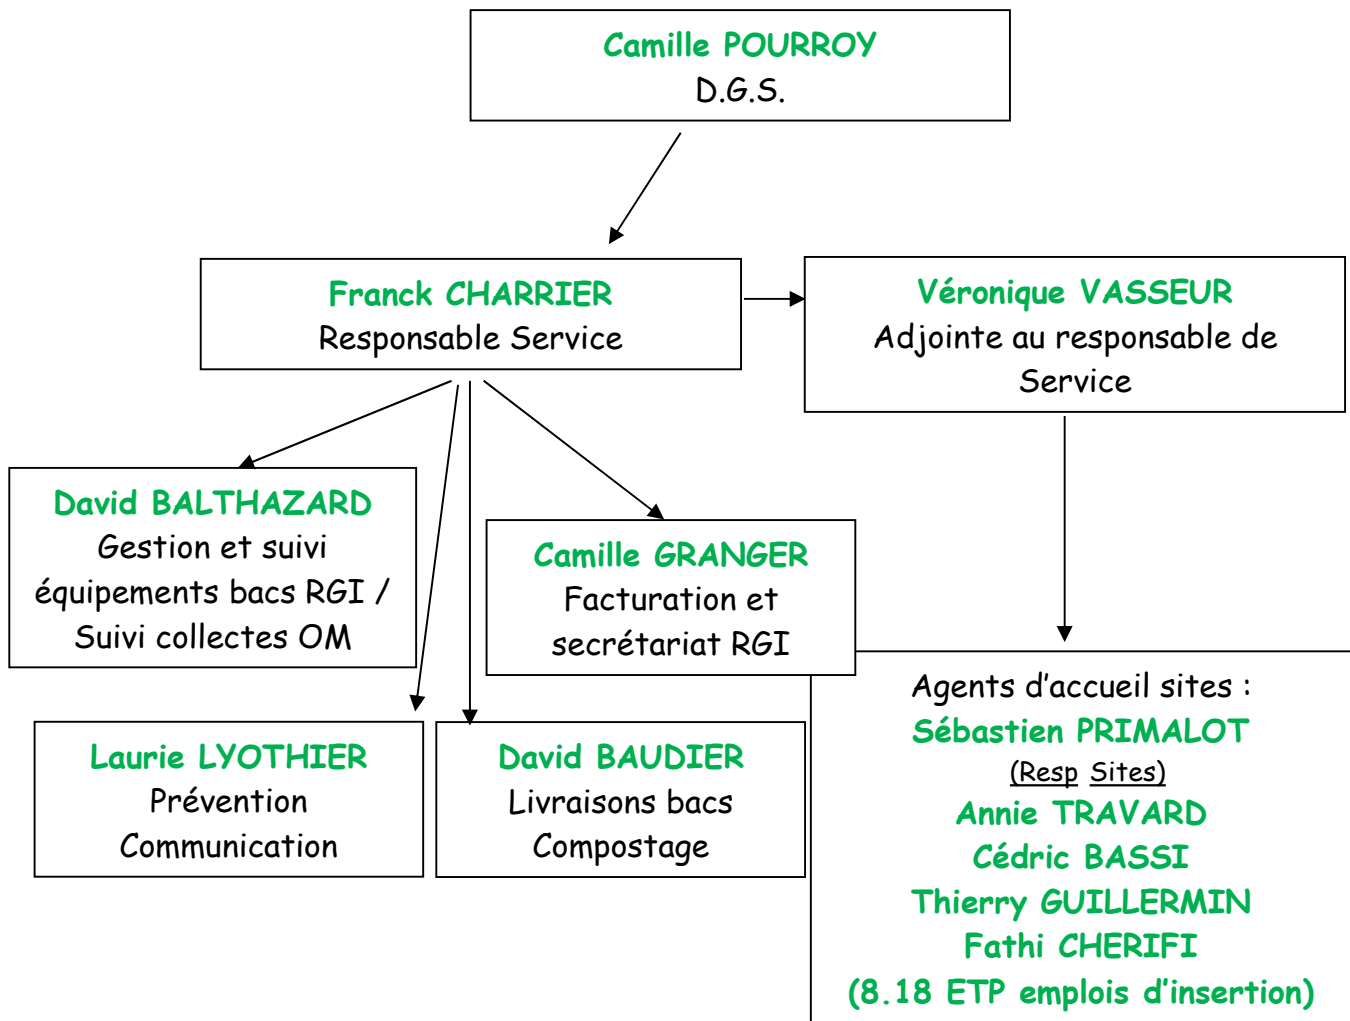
Camille POURROY
D.G.S.

Franck CHARRIER
Responsable Service

Véronique VASSEUR
Adjointe au responsable de Service

David BALTHAZARD
Gestion et suivi équipements bacs RGI / Suivi collectes OM

Camille GRANGER
Facturation et secrétariat RGI

Laurie LYOTHIER
Prévention
Communication

David BAUDIER
Livraisons bacs
Compostage

Agents d'accueil sites :
Sébastien PRIMALOT
(Resp Sites)
Annie TRAVARD
Cédric BASSI
Thierry GUILLERMIN
Fathi CHERIFI
(8.18 ETP emplois d'insertion)